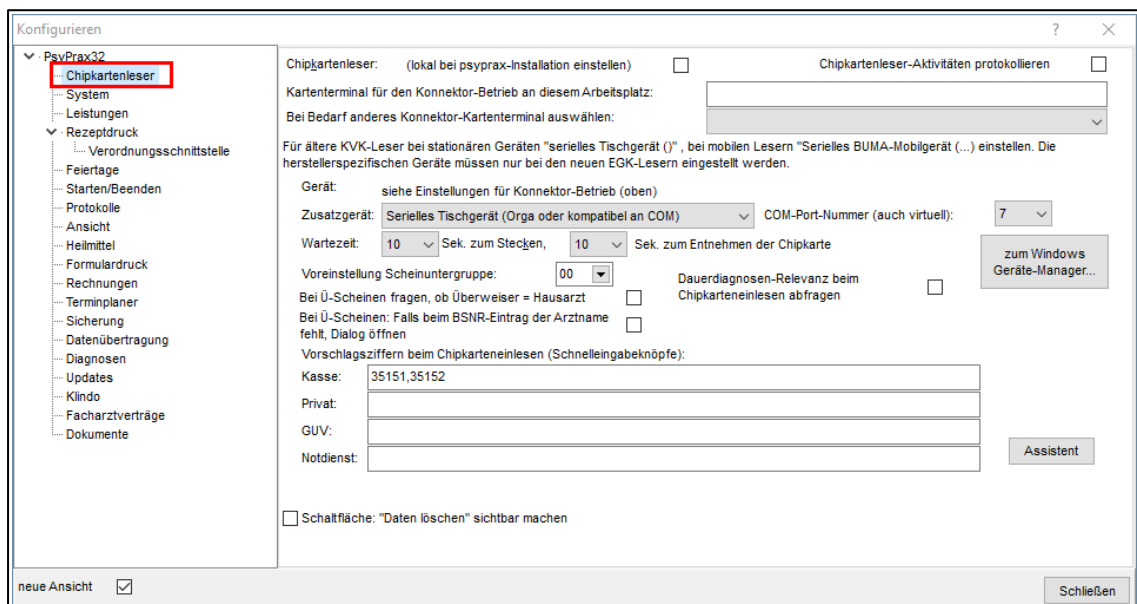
Konfigurieren

?

PsyPrax32
Chipkartenleser
System
Leistungen
Rezeptdruck
Verordnungsschnittstelle
Feiertage
Starten/Beenden
Protokolle
Ansicht
Heilmittel
Formulardruck
Rechnungen
Terminplaner
Sicherung
Datenübertragung
Diagnosen
Updates
Klindo
Facharztverträge
Dokumente

Chipkartenleser: (lokal bei psyprax-Installation einstellen)

Chipkartenleser-Aktivitäten protokollieren

Kartenterminal für den Konnektor-Betrieb an diesem Arbeitsplatz:

Bei Bedarf anderes Konnektor-Kartenterminal auswählen:

Für ältere KVK-Leser bei stationären Geräten "serielles Tischgerät ()" , bei mobilen Lesern "Serielles BUMA-Mobilgerät (...) einstellen. Die herstellerspezifischen Geräte müssen nur bei den neuen EGK-Lesern eingestellt werden.

Gerät: siehe Einstellungen für Konnektor-Betrieb (oben)

Zusatzgerät: Serielles Tischgerät (Orga oder kompatibel an COM)

COM-Port-Nummer (auch virtuell): 7

Wartezeit: 10 Sek. zum Stecken, 10 Sek. zum Entnehmen der Chipkarte

zum Windows Geräte-Manager...

Voreinstellung Scheinuntergruppe: 00

Dauerdiagnosen-Relevanz beim Chipkarteneinlesen abfragen

Bei Ü-Scheinen fragen, ob Überweiser = Hausarzt

Bei Ü-Scheinen: Falls beim BSNR-Eintrag der Arztname fehlt, Dialog öffnen

Vorschlagsziffern beim Chipkarteneinlesen (Schnelleingabeknöpfe):

Kasse: 35151,35152

Privat:

GUV:

Notdienst:

Assistent

Schaltfläche: "Daten löschen" sichtbar machen

neue Ansicht

Schließen